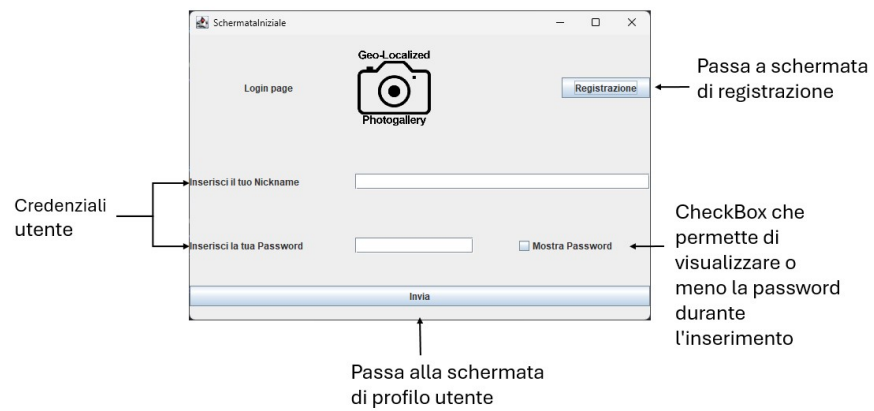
SchermataIniziale

Login page

Geo-Localized

Photogallery

Registrazione

Passa a schermata di registrazione

Credenziali utente

Inserisci il tuo Nickname

Inserisci la tua Password

Mostra Password

CheckBox che permette di visualizzare o meno la password durante l'inserimento

Invia

Passa alla schermata di profilo utente